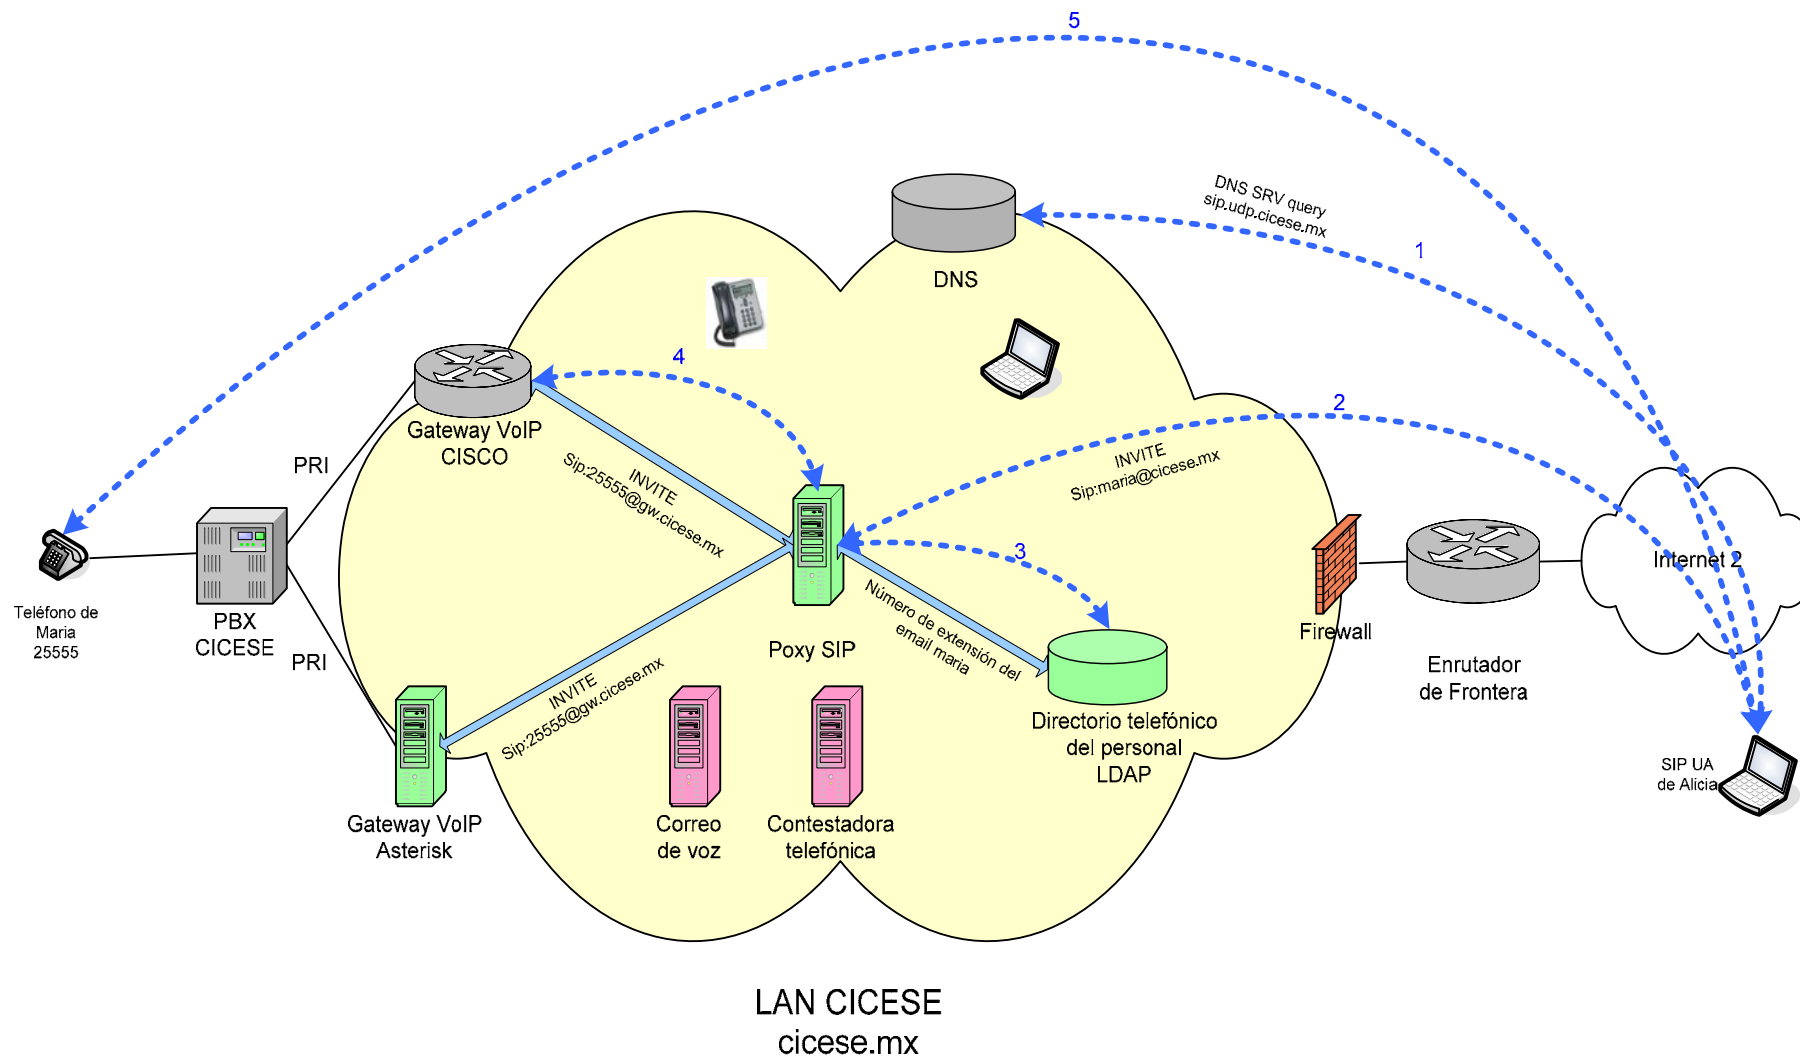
5

DNS SRV query
sip.udp.cicese.mx

1

DNS

4

Gateway VoIP
CISCO

PRI

INVITE
Sip:25555@gw.cicese.mx

2

INVITE
Sip:maria@cicese.mx

3

Teléfono de
Maria
25555

PBX
CICESE

PRI

Poxy SIP

Número de extensión del
email maria

Firewall

Enrutador
de Frontera

Internet 2

INVITE
Sip:25555@gw.cicese.mx

Directorio telefónico
del personal
LDAP

SIP UA
de Alicia

Gateway VoIP
Asterisk

Correo
de voz

Contestadora
telefónica

LAN CICESE
cicese.mx